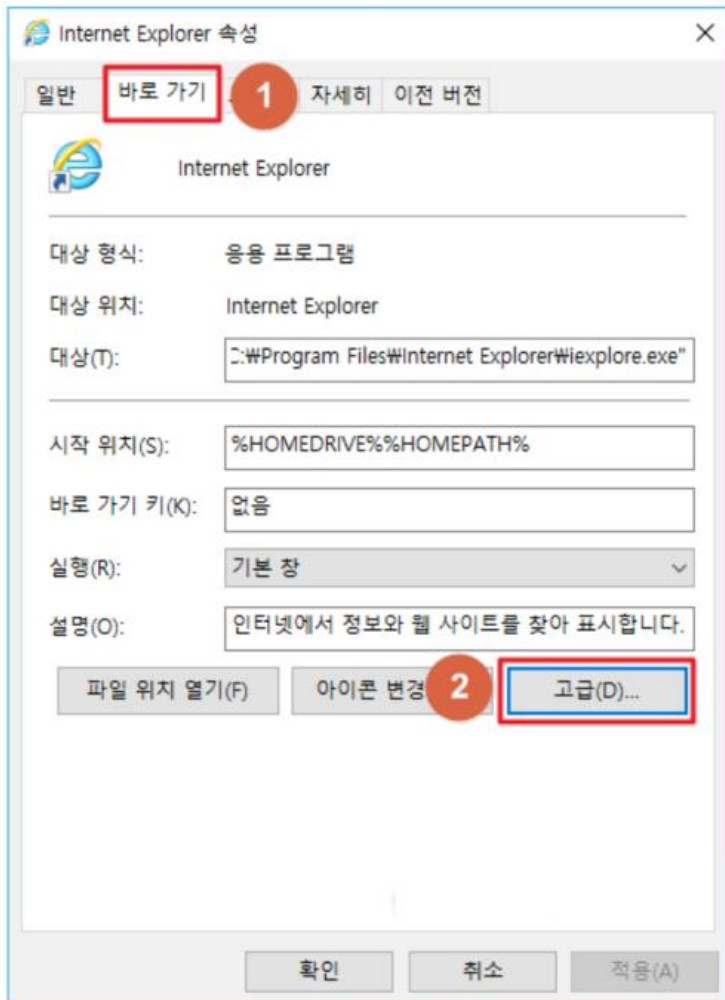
Internet Explorer 속성

일반 | 바로 가기 | 1 | 자세히 | 이전 버전

Internet Explorer

대상 형식: 응용 프로그램

대상 위치: Internet Explorer

대상(T): C:₩Program Files₩Internet Explorer₩iexplore.exe"

시작 위치(S): %HOMEDRIVE%%HOMEPATH%

바로 가기 키(K): 없음

실행(R): 기본 창

설명(O): 인터넷에서 정보와 웹 사이트를 찾아 표시합니다.

파일 위치 열기(F) | 아이콘 변경 | 2 | 고급(D)...

확인 | 취소 | 적용(A)